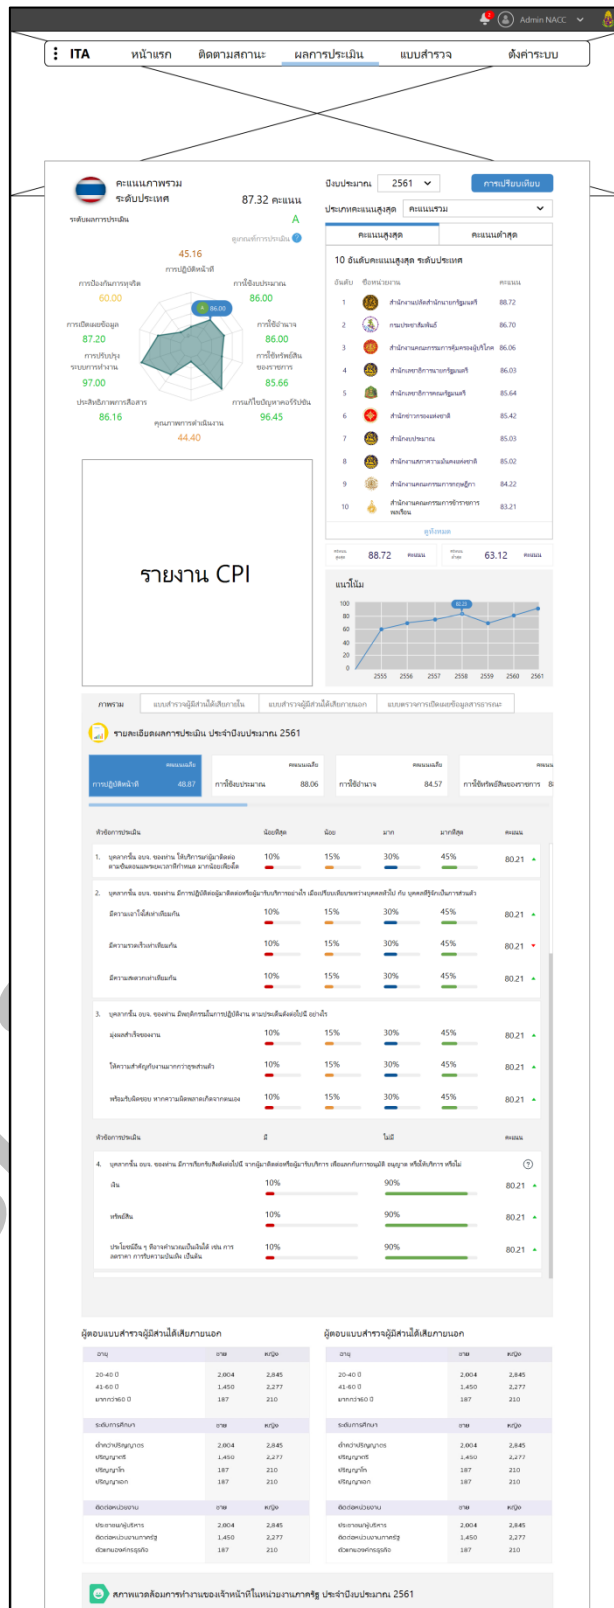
Admin NACC

ITA หน้าแรก ติดตามสถานะ ผลการประเมิน แบบสำรวจ ตั้งค่าระบบ

คะแนนภาพรวม ระดับประเทศ
87.32 คะแนน
ระดับผลการประเมิน A
ดูเกณฑ์การประเมิน

45.16 การปฏิบัติหน้าที่
การป้องกันการทุจริต 60.00
การใช้งบประมาณ 86.00
การเปิดเผยข้อมูล 87.20
การใช้อำนาจ 86.00
การปรับปรุงระบบการทำงาน 97.00
การใช้ทรัพย์สินของราชการ 85.66
ประสิทธิภาพการสื่อสาร 86.16
การแก้ไขปัญหาการทุจริต 96.45
คุณภาพการดำเนินงาน 44.40
A 86.00

ปีงบประมาณ 2561
การเปรียบเทียบ
ประเภทคะแนนสูงสุด คะแนนรวม
คะแนนสูงสุด | คะแนนต่ำสุด

10 อันดับคะแนนสูงสุด ระดับประเทศ
| อันดับ | ชื่อหน่วยงาน | คะแนน |
|---|---|---|
| 1 | สำนักงานปลัดสำนักนายกรัฐมนตรี | 88.72 |
| 2 | กรมประชาสัมพันธ์ | 86.70 |
| 3 | สำนักงานคณะกรรมการคุ้มครองผู้บริโภค | 86.06 |
| 4 | สำนักเลขาธิการนายกรัฐมนตรี | 86.03 |
| 5 | สำนักเลขาธิการคณะรัฐมนตรี | 85.64 |
| 6 | สำนักข่าวกรองแห่งชาติ | 85.42 |
| 7 | สำนักงบประมาณ | 85.03 |
| 8 | สำนักงานสภาความมั่นคงแห่งชาติ | 85.02 |
| 9 | สำนักงานคณะกรรมการกฤษฎีกา | 84.22 |
| 10 | สำนักงานคณะกรรมการข้าราชการพลเรือน | 83.21 |

ดูทั้งหมด
คะแนนสูงสุด 88.72 คะแนน
คะแนนต่ำสุด 63.12 คะแนน

รายงาน CPI

แนวโน้ม
100 80 60 40 20 0
2555 2556 2557 2558 2559 2560 2561
83.21

ภาพรวม | แบบสำรวจผู้มีส่วนได้เสียภายใน | แบบสำรวจผู้มีส่วนได้เสียภายนอก | แบบตรวจการเปิดเผยข้อมูลสาธารณะ

รายละเอียดผลการประเมิน ประจำปีงบประมาณ 2561
คะแนนเฉลี่ย การปฏิบัติหน้าที่ 48.87
คะแนนเฉลี่ย การใช้งบประมาณ 88.06
คะแนนเฉลี่ย การใช้อำนาจ 84.57
คะแนนเฉลี่ย การใช้ทรัพย์สินของราชการ 8

| หัวข้อการประเมิน | น้อยที่สุด | น้อย | มาก | มากที่สุด | คะแนน |
|---|---|---|---|---|---|
| 1. บุคลากรใน อบจ. ของท่าน ได้บริการผู้มาติดต่อตามขั้นตอนและระยะเวลาที่กำหนด มากน้อยเพียงใด | 10% | 15% | 30% | 45% | 80.21 |
| 2. บุคลากรใน อบจ. ของท่าน มีการปฏิบัติต่อผู้มาติดต่อหรือผู้มารับบริการอย่างไร เมื่อเปรียบเทียบระหว่างบุคคลทั่วไป กับ บุคคลที่รู้จักเป็นการส่วนตัว | | | | | |
| มีความเอาใจใส่เท่าเทียมกัน | 10% | 15% | 30% | 45% | 80.21 |
| มีความรวดเร็วเท่าเทียมกัน | 10% | 15% | 30% | 45% | 80.21 |
| มีความสะดวกเท่าเทียมกัน | 10% | 15% | 30% | 45% | 80.21 |
| 3. บุคลากรใน อบจ. ของท่าน มีพฤติกรรมในการปฏิบัติงาน ตามประเด็นต่อไปนี้ อย่างไร | | | | | |
| มุ่งผลสำเร็จของงาน | 10% | 15% | 30% | 45% | 80.21 |
| ให้ความสำคัญกับงานมากกว่าธุระส่วนตัว | 10% | 15% | 30% | 45% | 80.21 |
| พร้อมรับผิดชอบ หากความผิดพลาดเกิดจากตนเอง | 10% | 15% | 30% | 45% | 80.21 |

| หัวข้อการประเมิน | มี | ไม่มี | คะแนน |
|---|---|---|---|
| 4. บุคลากรใน อบจ. ของท่าน มีการเรียกรับสิ่งต่อไปนี้ จากผู้มาติดต่อหรือผู้มารับบริการ เพื่อแลกกับการอนุมัติ อนุญาต หรือให้บริการ หรือไม่ | | | |
| เงิน | 10% | 90% | 80.21 |
| ทรัพย์สิน | 10% | 90% | 80.21 |
| ประโยชน์อื่น ๆ ที่อาจคำนวณเป็นเงินได้ เช่น การลดราคา การรับความบันเทิง เป็นต้น | 10% | 90% | 80.21 |

ผู้ตอบแบบสำรวจผู้มีส่วนได้เสียภายนอก
| อายุ | ชาย | หญิง |
|---|---|---|
| 20-40 ปี | 2,804 | 2,845 |
| 41-60 ปี | 1,450 | 2,277 |
| มากกว่า60 ปี | 187 | 210 |
| ระดับการศึกษา | ชาย | หญิง |
| ต่ำกว่าปริญญาตรี | 2,804 | 2,845 |
| ปริญญาตรี | 1,450 | 2,277 |
| ปริญญาโท | 187 | 210 |
| ปริญญาเอก | 187 | 210 |
| ติดต่อหน่วยงาน | ชาย | หญิง |
| ประชาชนผู้รับบริการ | 2,804 | 2,845 |
| ติดต่อหน่วยงานภาครัฐ | 1,450 | 2,277 |
| ตัวแทนองค์กรธุรกิจ | 187 | 210 |

ผู้ตอบแบบสำรวจผู้มีส่วนได้เสียภายนอก
| อายุ | ชาย | หญิง |
|---|---|---|
| 20-40 ปี | 2,804 | 2,845 |
| 41-60 ปี | 1,450 | 2,277 |
| มากกว่า60 ปี | 187 | 210 |
| ระดับการศึกษา | ชาย | หญิง |
| ต่ำกว่าปริญญาตรี | 2,804 | 2,845 |
| ปริญญาตรี | 1,450 | 2,277 |
| ปริญญาโท | 187 | 210 |
| ปริญญาเอก | 187 | 210 |
| ติดต่อหน่วยงาน | ชาย | หญิง |
| ประชาชนผู้รับบริการ | 2,804 | 2,845 |
| ติดต่อหน่วยงานภาครัฐ | 1,450 | 2,277 |
| ตัวแทนองค์กรธุรกิจ | 187 | 210 |

สภาพแวดล้อมการทำงานของเจ้าหน้าที่ในหน่วยงานภาครัฐ ประจำปีงบประมาณ 2561